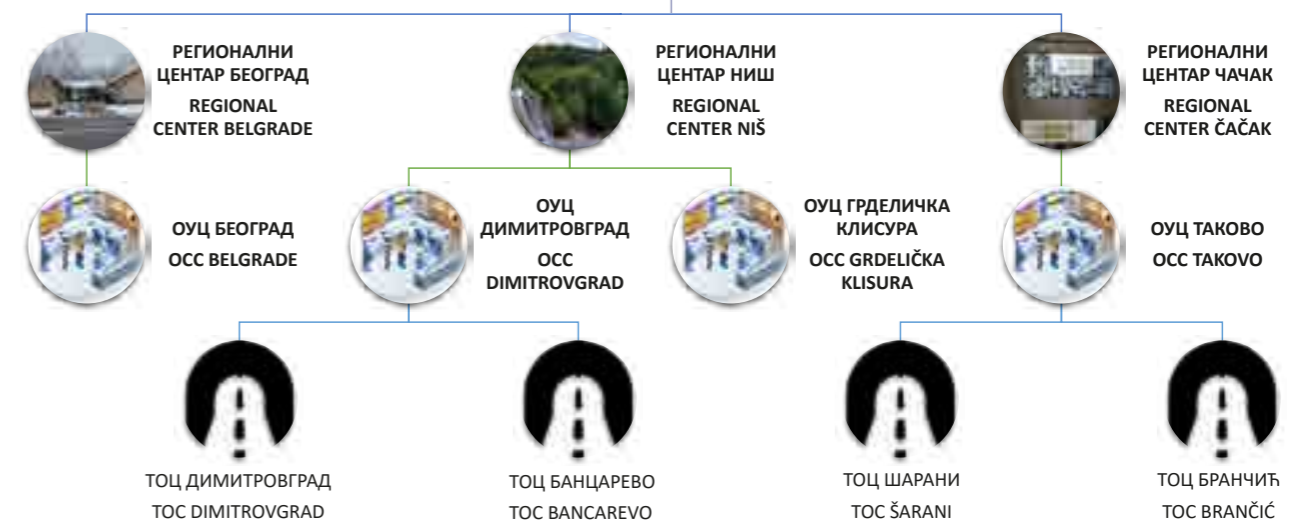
РЕГИОНАЛНИ ЦЕНТАР БЕОГРАД
REGIONAL CENTER BELGRADE

РЕГИОНАЛНИ ЦЕНТАР НИШ
REGIONAL CENTER NIŠ

РЕГИОНАЛНИ ЦЕНТАР ЧАЧАК
REGIONAL CENTER ČAČAK

ОУЦ БЕОГРАД
OCC BELGRADE

ОУЦ ДИМИТРОВГРАД
OCC DIMITROVGRAD

ОУЦ ГРДЕЛИЧКА КЛИСУРА
OCC GRDELIČKA KLISURA

ОУЦ ТАКОВО
OCC TAKOVO

ТОЦ ДИМИТРОВГРАД
TOC DIMITROVGRAD

ТОЦ БАНЦАРЕВО
TOC BANCAREVO

ТОЦ ШАРАНИ
TOC ŠARANI

ТОЦ БРАНЧИЋ
TOC BRANČIĆ